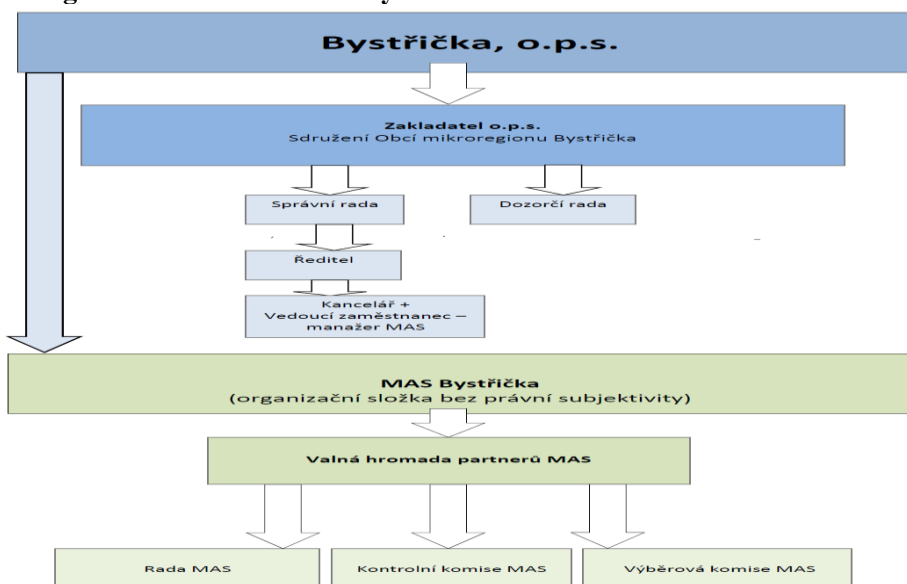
Bystřička, o.p.s.

Zakladatel o.p.s.
Sdružení Obcí mikroregionu Bystřička

Správní rada

Dozorčí rada

Ředitel

Kancelář +
Vedoucí zaměstnanec – manažer MAS

MAS Bystřička
(organizační složka bez právní subjektivity)

Valná hromada partnerů MAS

Rada MAS

Kontrolní komise MAS

Výběrová komise MAS